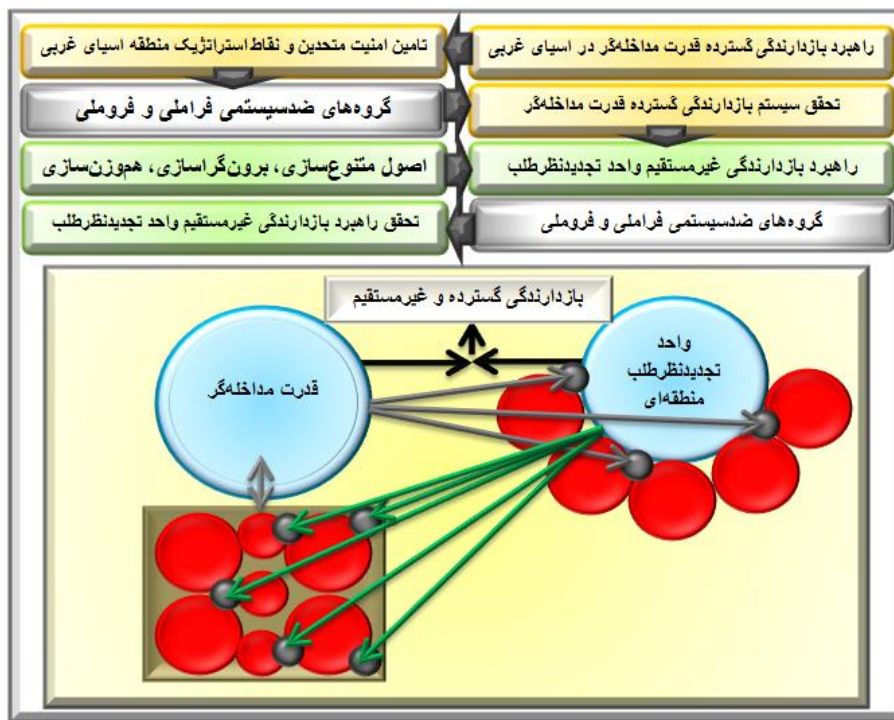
راهبرد بازدارندگی گسترده قدرت مداخله‌گر در اسیای غربی

تامین امنیت متحدین و نقاط استراتژیک منطقه اسیای غربی

تحقق سیستم بازدارندگی گسترده قدرت مداخله‌گر

گروه‌های ضدسیستمی فراملی و فروملی

راهبرد بازدارندگی غیرمستقیم واحد تجدیدنظرطلب

اصول متنوع‌سازی، برون‌گراسازی، هم‌وزن‌سازی

گروه‌های ضدسیستمی فراملی و فروملی

تحقق راهبرد بازدارندگی غیرمستقیم واحد تجدیدنظرطلب

بازدارندگی گسترده و غیرمستقیم

قدرت مداخله‌گر

واحد تجدیدنظرطلب منطقه‌ای